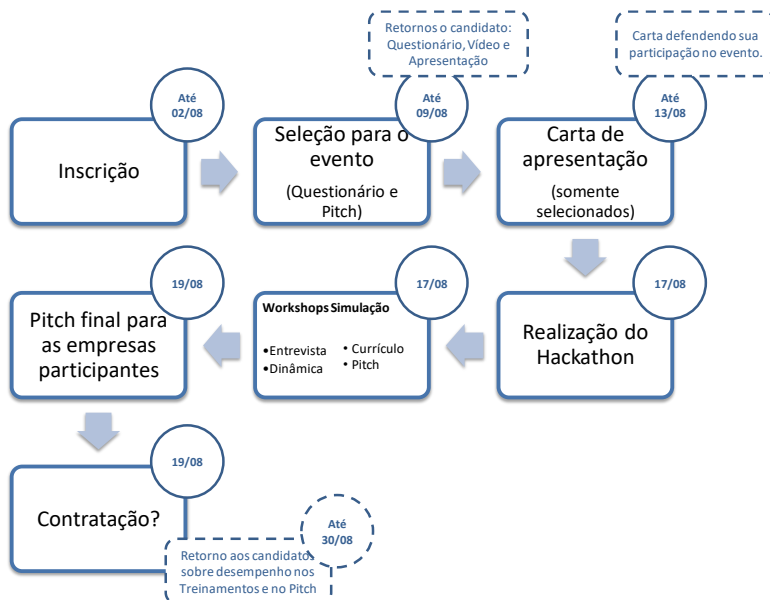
Retornos o candidato: Questionário, Vídeo e Apresentação

Carta defendendo sua participação no evento.

Até 02/08

Inscrição

Até 09/08

Seleção para o evento

(Questionário e Pitch)

Até 13/08

Carta de apresentação

(somente selecionados)

19/08

Pitch final para as empresas participantes

17/08

Workshops Simulação

•Entrevista
•Dinâmica
• Currículo
• Pitch

17/08

Realização do Hackathon

19/08

Contratação?

Até 30/08

Retorno aos candidatos sobre desempenho nos Treinamentos e no Pitch